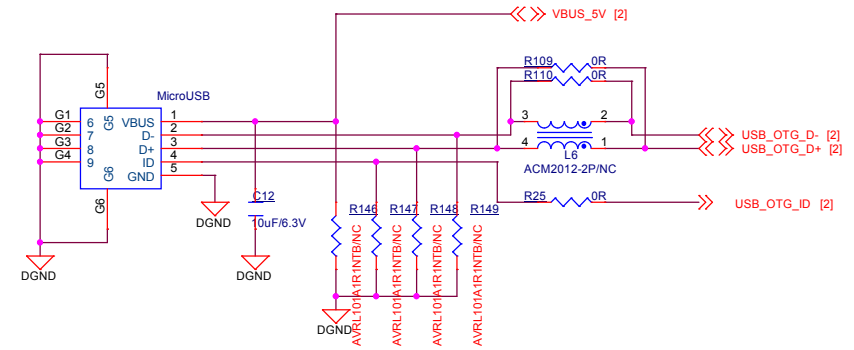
VBUS_5V [2]

R109 0R
R110 0R

MicroUSB
G5
G1 6 G5 VBUS 1
G2 7 D- 2
G3 8 D+ 3
G4 9 ID 4
G6 GND 5
G6

3 2
4 1
L6
ACM2012-2P/NC

USB_OTG_D- [2]
USB_OTG_D+ [2]

R25 0R
USB_OTG_ID [2]

C12
10uF/6.3V

R146 R147 R148 R149

AVRL101A1R1NTB/NC
AVRL101A1R1NTB/NC
AVRL101A1R1NTB/NC
AVRL101A1R1NTB/NC

DGND
DGND
DGND
DGND